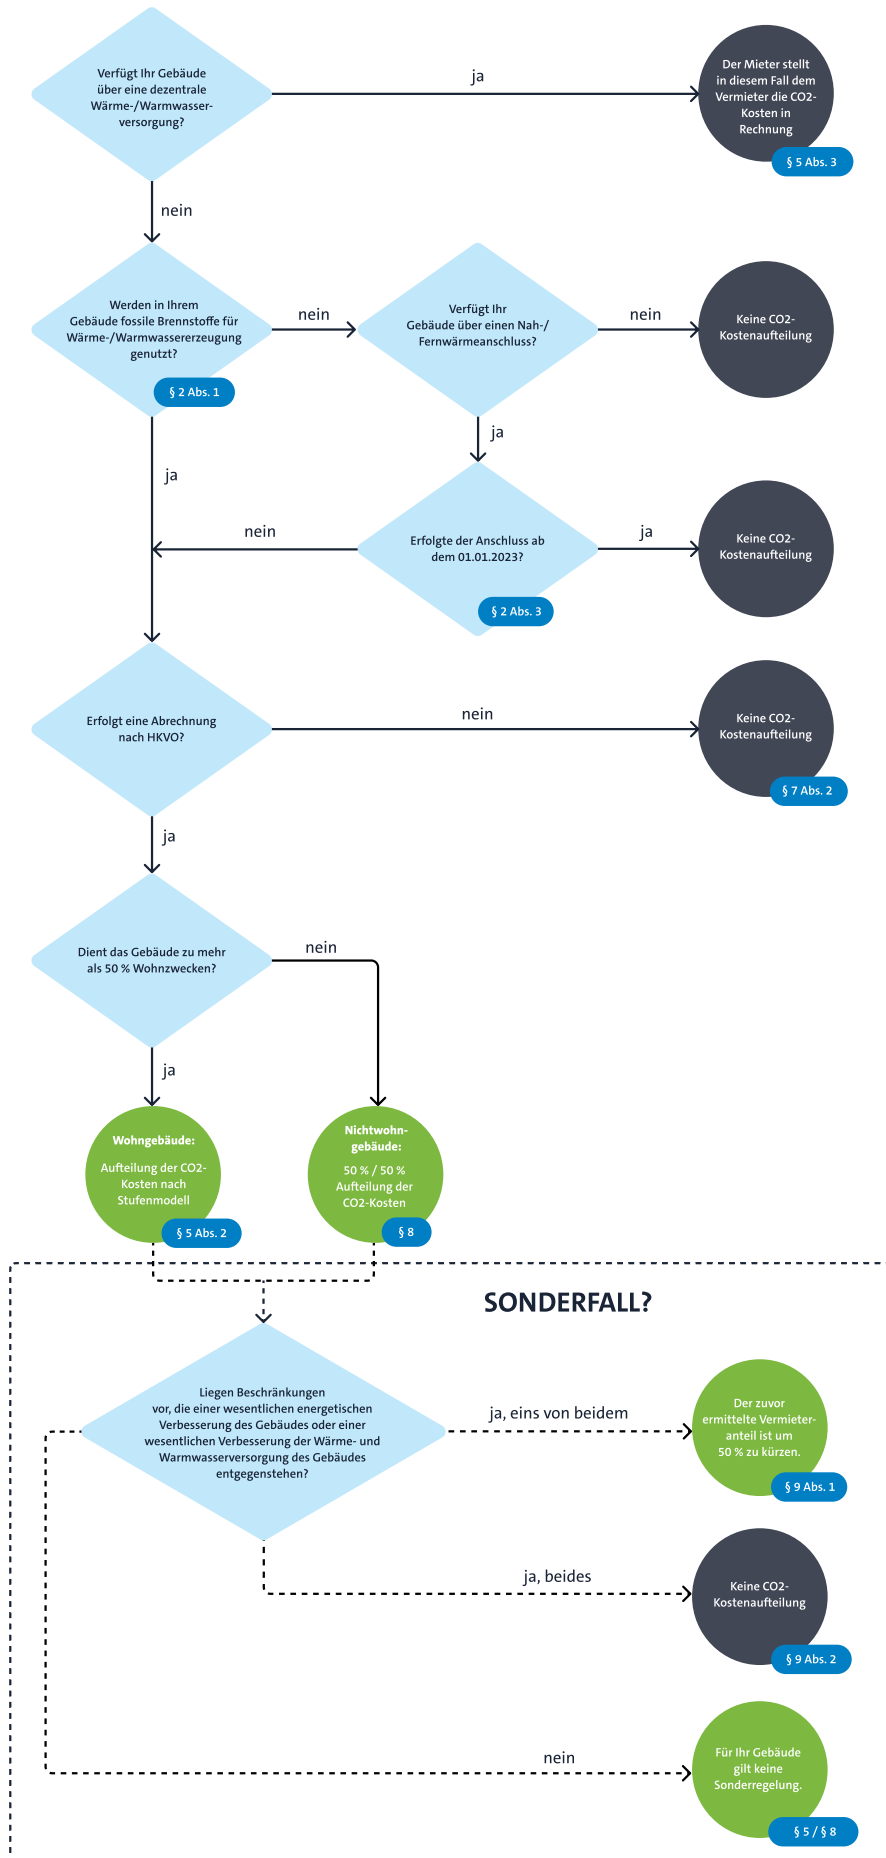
Verfügt Ihr Gebäude über eine dezentrale Wärme-/Warmwasserversorgung?

ja

Der Mieter stellt in diesem Fall dem Vermieter die CO2-Kosten in Rechnung

§ 5 Abs. 3

nein

Werden in Ihrem Gebäude fossile Brennstoffe für Wärme-/Warmwassererzeugung genutzt?

§ 2 Abs. 1

nein

Verfügt Ihr Gebäude über einen Nah-/Fernwärmeanschluss?

nein

Keine CO2-Kostenaufteilung

ja

ja

nein

Erfolgte der Anschluss ab dem 01.01.2023?

§ 2 Abs. 3

ja

Keine CO2-Kostenaufteilung

Erfolgt eine Abrechnung nach HKVO?

nein

Keine CO2-Kostenaufteilung

§ 7 Abs. 2

ja

Dient das Gebäude zu mehr als 50 % Wohnzwecken?

nein

ja

Wohngebäude:
Aufteilung der CO2-Kosten nach Stufenmodell

§ 5 Abs. 2

Nichtwohngebäude:
50 % / 50 % Aufteilung der CO2-Kosten

§ 8

SONDERFALL?

Liegen Beschränkungen vor, die einer wesentlichen energetischen Verbesserung des Gebäudes oder einer wesentlichen Verbesserung der Wärme- und Warmwasserversorgung des Gebäudes entgegenstehen?

ja, eins von beidem

Der zuvor ermittelte Vermieteranteil ist um 50 % zu kürzen.

§ 9 Abs. 1

ja, beides

Keine CO2-Kostenaufteilung

§ 9 Abs. 2

nein

Für Ihr Gebäude gilt keine Sonderregelung.

§ 5 / § 8